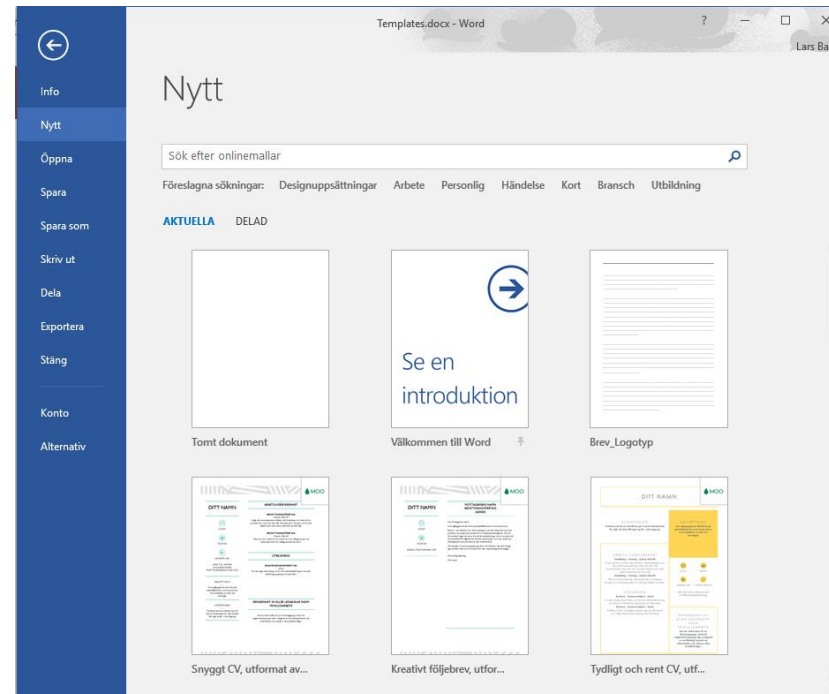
Templates.docx - Word

? — □ ×

Lars Ba

Info
Nytt
Öppna
Spara
Spara som
Skriv ut
Dela
Exportera
Stäng
Konto
Alternativ

Nytt

Sök efter onlinemallar

Föreslagna sökningar: Designuppsättningar Arbete Personlig Händelse Kort Bransch Utbildning

AKTUELLA DELAD

Tomt dokument

Se en introduktion

Välkommen till Word

Brev_Logotyp

DITT NAMN
MOO

Snyggt CV, utformat av...

DITT NAMN
MOO

Kreativt följebrev, utfor...

DITT NAMN
MOO

Tydligt och rent CV, utf...